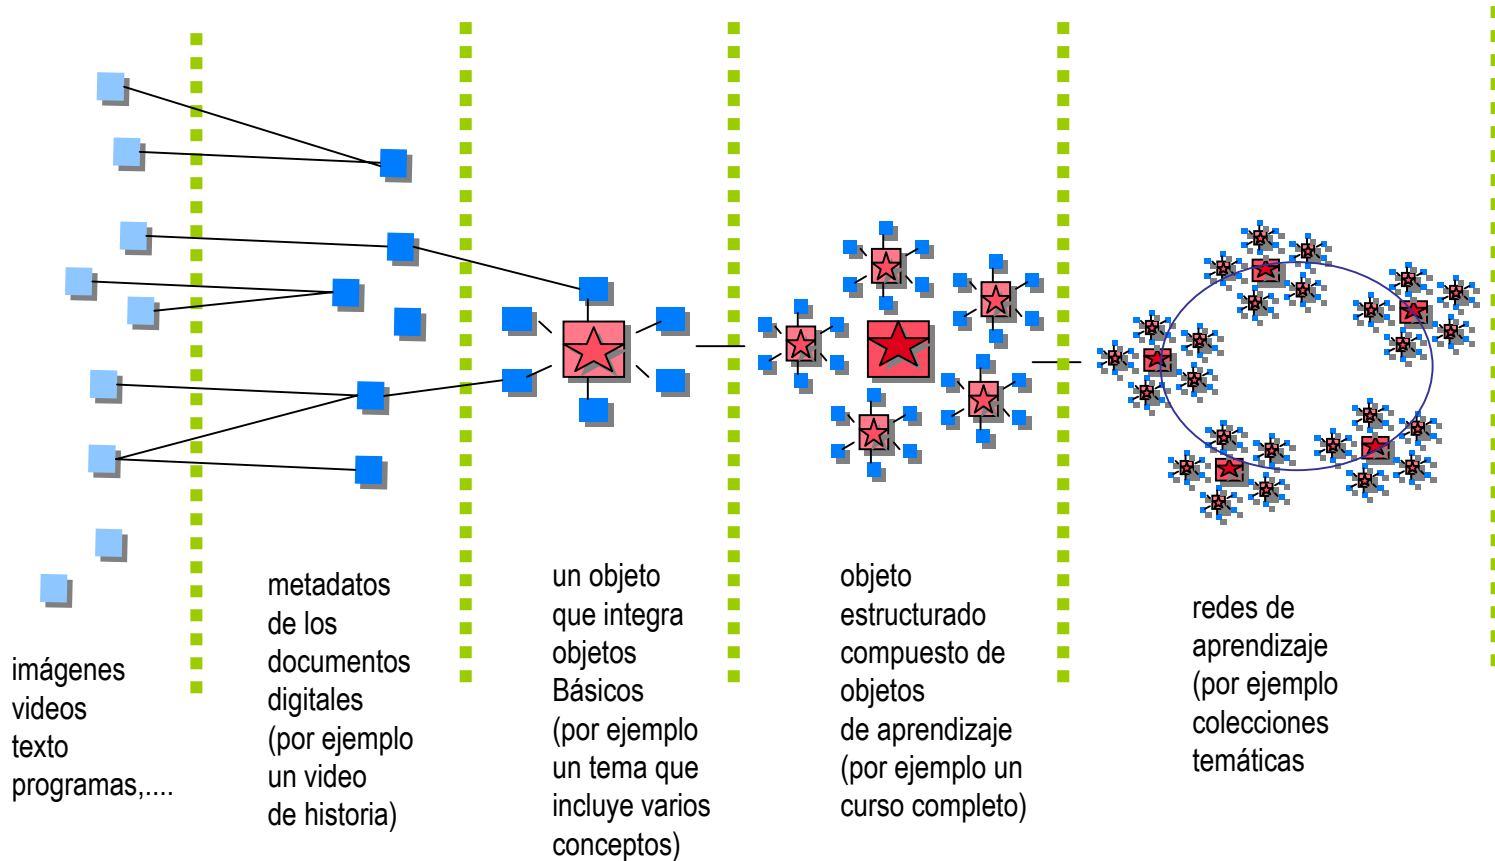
imágenes
videos
texto
programas,....

metadatos
de los
documentos
digitales
(por ejemplo
un video
de historia)

un objeto
que integra
objetos
Básicos
(por ejemplo
un tema que
incluye varios
conceptos)

objeto
estructurado
compuesto de
objetos
de aprendizaje
(por ejemplo un
curso completo)

redes de
aprendizaje
(por ejemplo
colecciones
temáticas